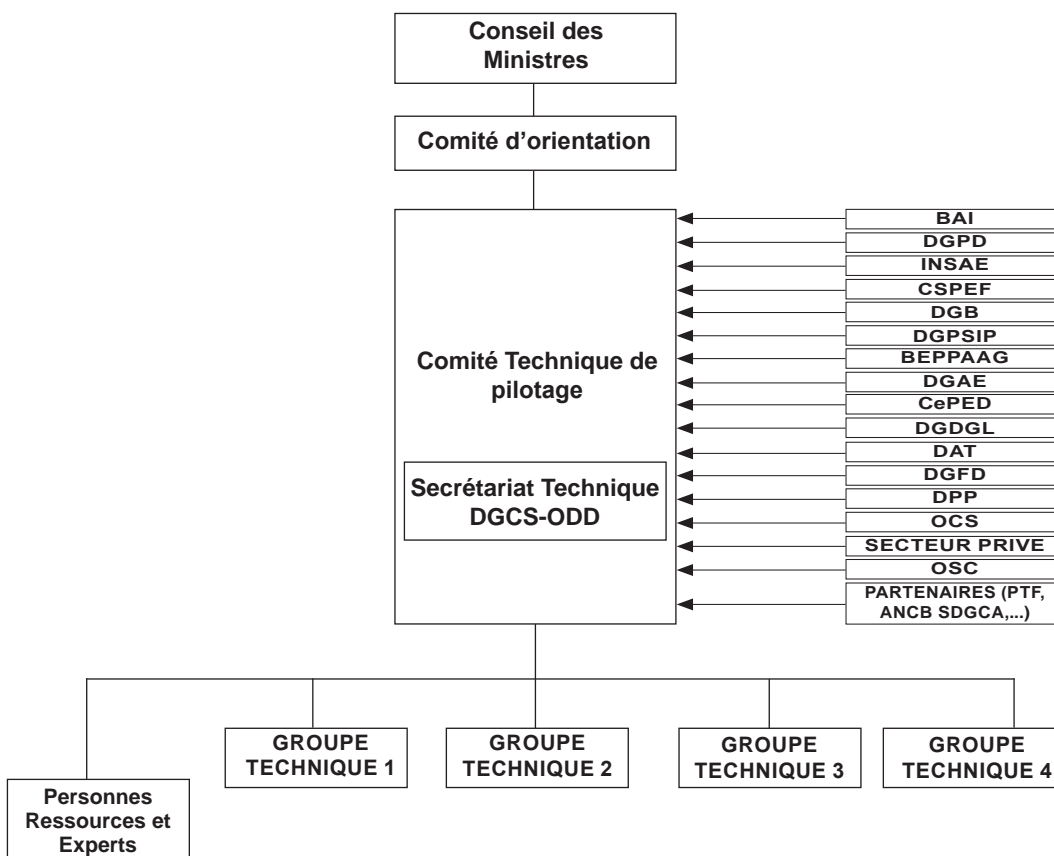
Conseil des Ministres

Comité d'orientation

Comité Technique de pilotage

Secrétariat Technique DGCS-ODD

BAI
DGPD
INSAE
CSPEF
DGB
DGPSIP
BEPPAAG
DGAE
CePED
DGDGL
DAT
DGFD
DPP
OCS
SECTEUR PRIVE
OSC
PARTENAIRES (PTF, ANCB SDGCA,...)

GROUPE TECHNIQUE 1

GROUPE TECHNIQUE 2

GROUPE TECHNIQUE 3

GROUPE TECHNIQUE 4

Personnes Ressources et Experts